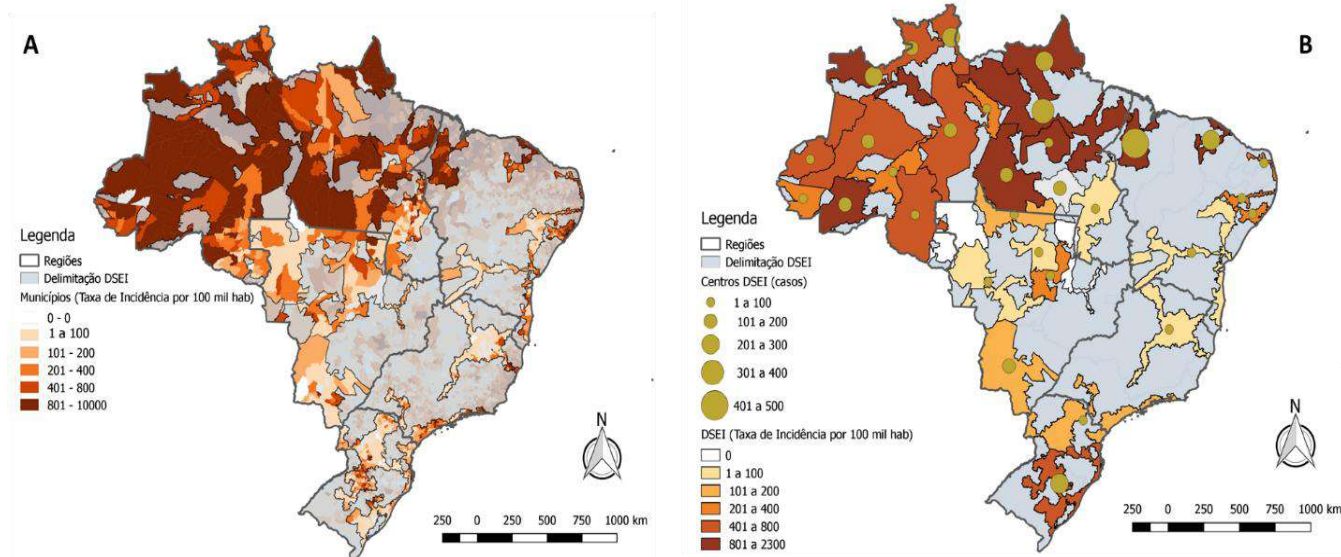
A

Legenda
Regiões
Delimitação DSEI
Municípios (Taxa de Incidência por 100 mil hab)
0 - 0
1 a 100
101 - 200
201 - 400
401 - 800
801 - 10000

N

250 0 250 500 750 1000 km

B

Legenda
Regiões
Delimitação DSEI
Centros DSEI (casos)
1 a 100
101 a 200
201 a 300
301 a 400
401 a 500
DSEI (Taxa de Incidência por 100 mil hab)
0
1 a 100
101 a 200
201 a 400
401 a 800
801 a 2300

N

250 0 250 500 750 1000 km